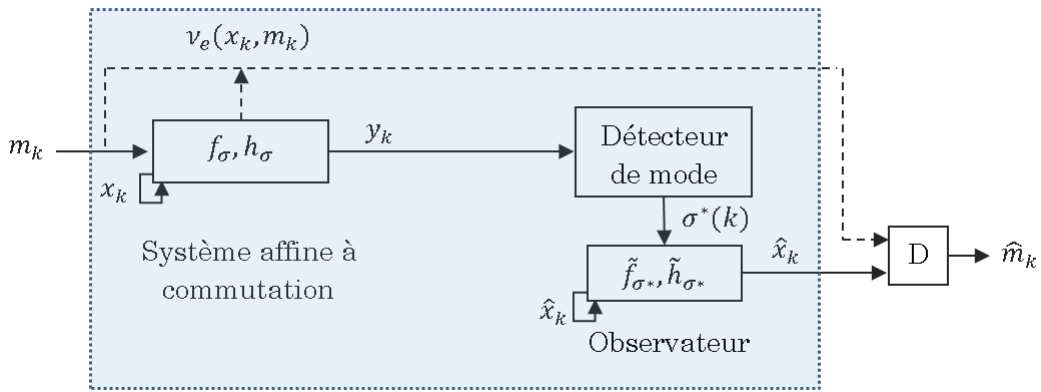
$v_e(x_k, m_k)$

$m_k$

$f_\sigma, h_\sigma$

$y_k$

Détecteur de mode

$x_k$

$\sigma^*(k)$

Système affine à commutation

$\tilde{f}_{\sigma^*}, \tilde{h}_{\sigma^*}$

$\hat{x}_k$

D

$\hat{m}_k$

$\hat{x}_k$

Observateur